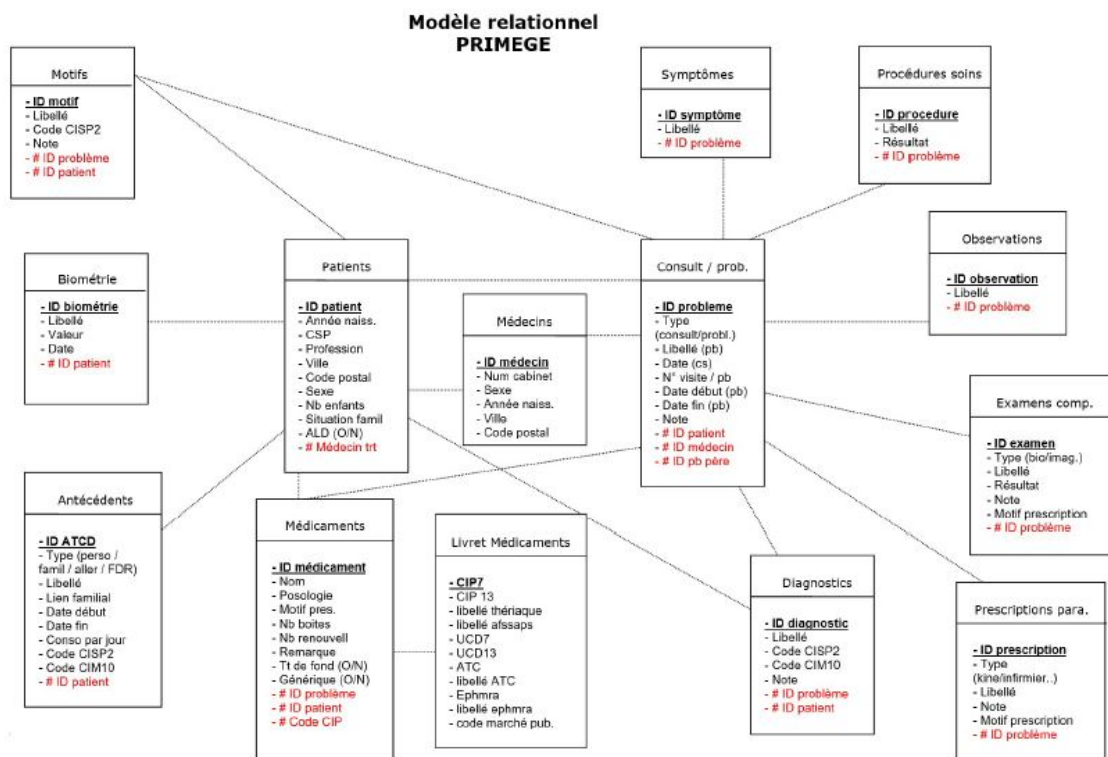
Modèle relationnel
PRIMEGE

Motifs

- ID motif
- Libellé
- Code CISP2
- Note
- # ID problème
- # ID patient

Symptômes

- ID symptôme
- Libellé
- # ID problème

Procédures soins

- ID procedure
- Libellé
- Résultat
- # ID problème

Observations

- ID observation
- Libellé
- # ID problème

Biométrie

- ID biométrie
- Libellé
- Valeur
- Date
- # ID patient

Patients

- ID patient
- Année naiss.
- CSP
- Profession
- Ville
- Code postal
- Sexe
- Nb enfants
- Situation famil
- ALD (O/N)
- # Médecin trt

Médecins

- ID médecin
- Num cabinet
- Sexe
- Année naiss.
- Ville
- Code postal

Consult / prob.

- ID probleme
- Type (consult/probl.)
- Libellé (pb)
- Date (cs)
- N° visite / pb
- Date début (pb)
- Date fin (pb)
- Note
- # ID patient
- # ID médecin
- # ID pb père

Examens comp.

- ID examen
- Type (bio/imag.)
- Libellé
- Résultat
- Note
- Motif prescription
- # ID problème

Antécédents

- ID ATCD
- Type (perso / famil / aller / FDR)
- Libellé
- Lien familial
- Date début
- Date fin
- Conso par jour
- Code CISP2
- Code CIM10
- # ID patient

Médicaments

- ID médicament
- Nom
- Posologie
- Motif pres.
- Nb boites
- Nb renouvell
- Remarque
- Tt de fond (O/N)
- Générique (O/N)
- # ID problème
- # ID patient
- # Code CIP

Livret Médicaments

- CIP7
- CIP 13
- libellé thériaque
- libellé afssaps
- UCD7
- UCD13
- ATC
- libellé ATC
- Ephmra
- libellé ephmra
- code marché pub.

Diagnostics

- ID diagnostic
- Libellé
- Code CISP2
- Code CIM10
- Note
- # ID problème
- # ID patient

Prescriptions para.

- ID prescription
- Type (kine/infirmier..)
- Libellé
- Note
- Motif prescription
- # ID problème